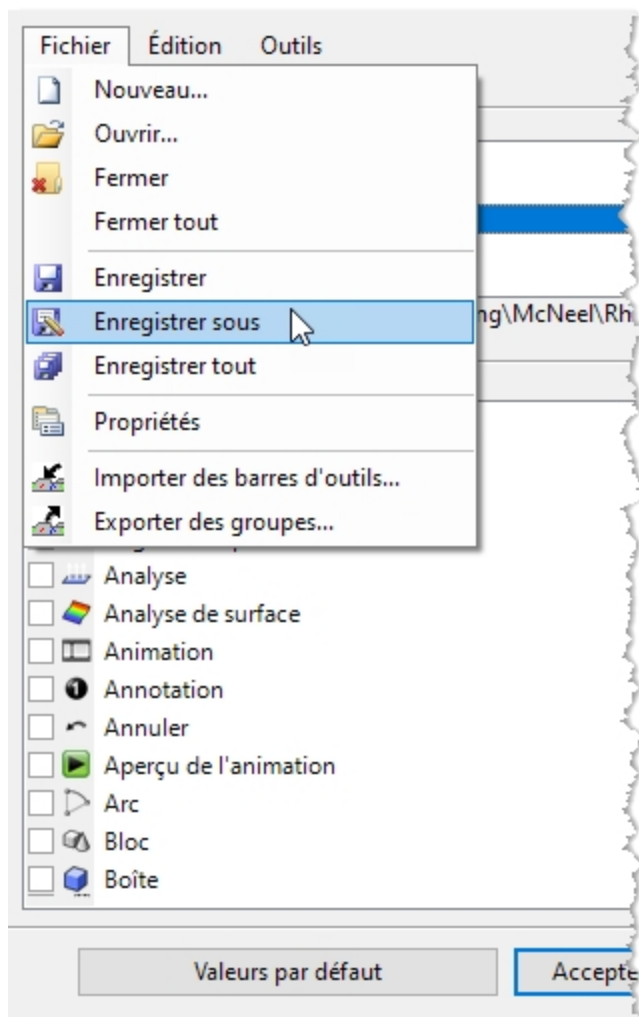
Fichier Édition Outils

Nouveau...
Ouvrir...
Fermer
Fermer tout
Enregistrer
Enregistrer sous
Enregistrer tout
Propriétés
Importer des barres d'outils...
Exporter des groupes...

ng\McNeel\Rh

Analyse
Analyse de surface
Animation
Annotation
Annuler
Aperçu de l'animation
Arc
Bloc
Boîte

Valeurs par défaut
Accepte